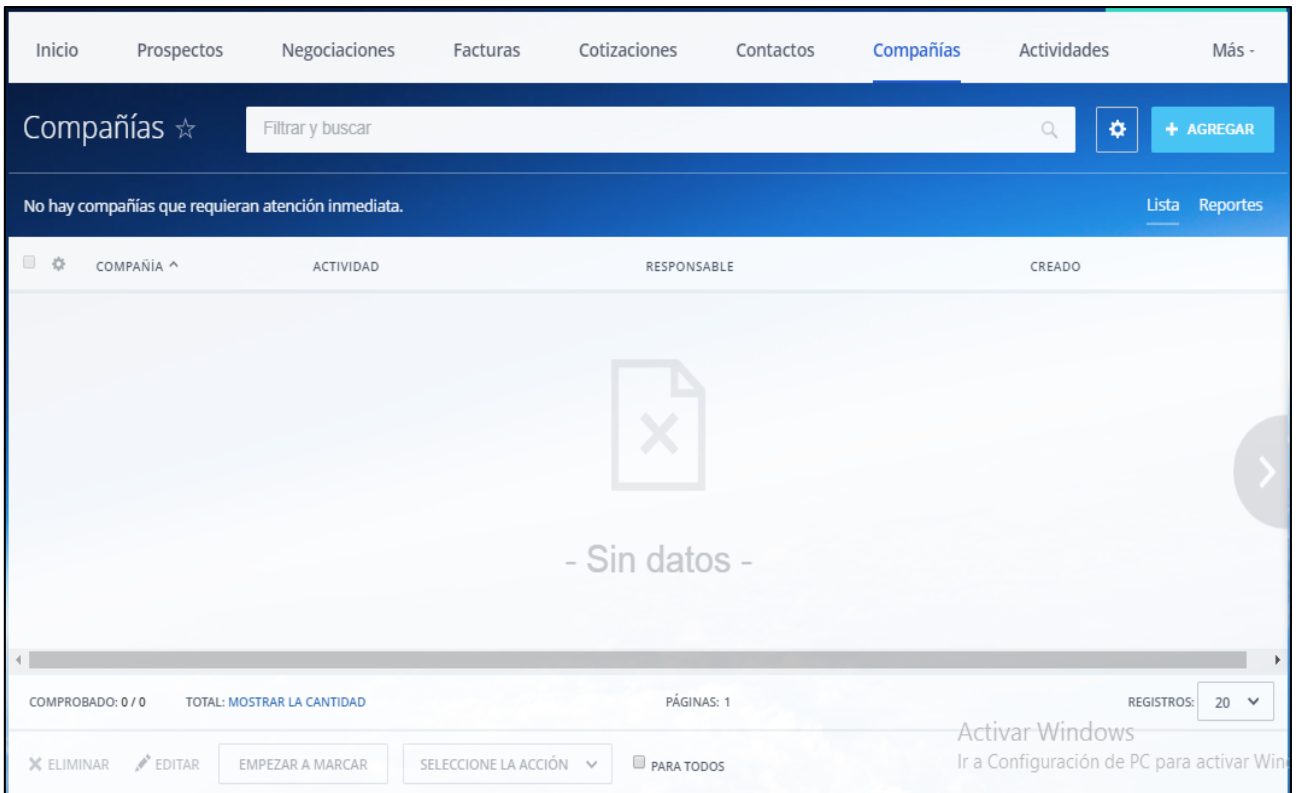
Inicio Prospectos Negociaciones Facturas Cotizaciones Contactos Compañías Actividades Más -

Compañías ☆

Filtrar y buscar

+ AGREGAR

No hay compañías que requieran atención inmediata.

Lista Reportes

| COMPAÑÍA ^ | ACTIVIDAD | RESPONSABLE | CREADO |
|---|---|---|---|

- Sin datos -

COMPROBADO: 0 / 0 TOTAL: MOSTRAR LA CANTIDAD PÁGINAS: 1 REGISTROS: 20

ELIMINAR EDITAR EMPEZAR A MARCAR SELECCIONE LA ACCIÓN PARA TODOS

Activar Windows
Ir a Configuración de PC para activar Win